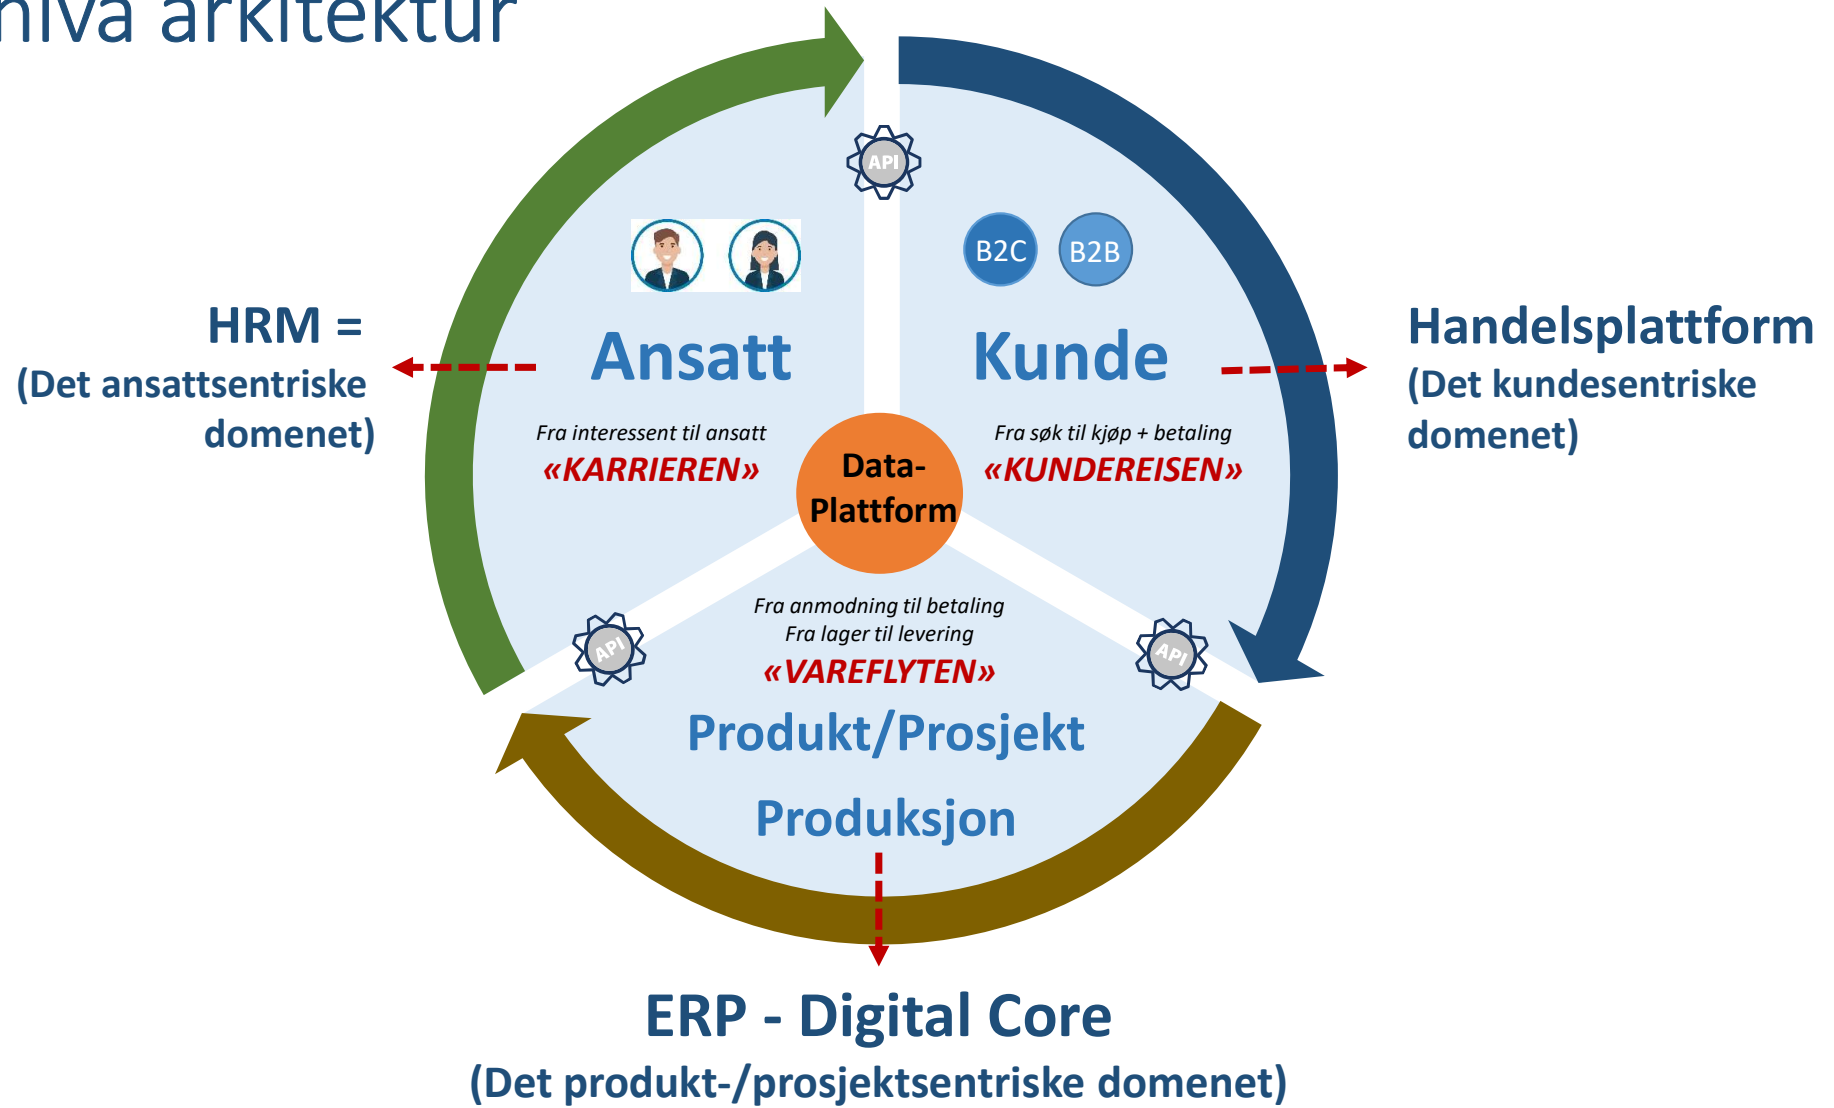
nivå arkitektur

API

B2C B2B

HRM =
(Det ansattsentriske domenet)

Ansatt

Fra interessent til ansatt
«KARRIEREN»

Kunde

Fra søk til kjøp + betaling
«KUNDEREISEN»

Handelsplattform
(Det kundesentriske domenet)

Data-Plattform

API

API

Fra anmodning til betaling
Fra lager til levering
«VAREFLYTEN»

Produkt/Prosjekt

Produksjon

ERP - Digital Core
(Det produkt-/prosjektsentriske domenet)